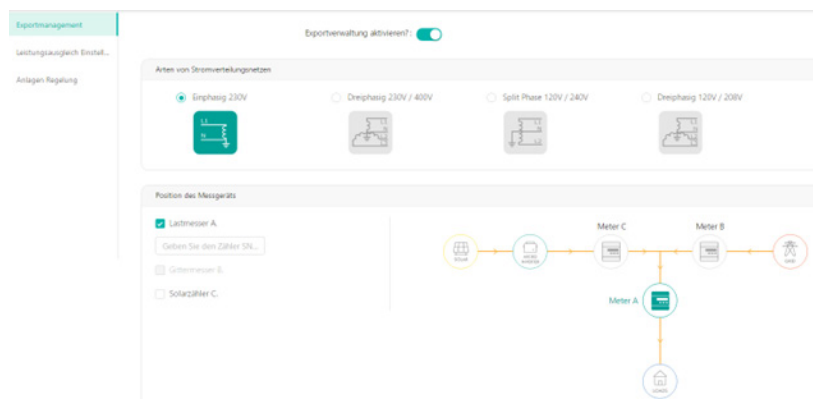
Exportmanagement

Leistungsausgleich Einstell...

Anlagen Regelung

Exportverwaltung aktivieren?:

Arten von Stromverteilungsnetzen

Einphasig 230V

L1

N

Dreiphasig 230V / 400V

Split Phase 120V / 240V

Dreiphasig 120V / 208V

Position des Messgeräts

Lastmesser A.

Geben Sie den Zähler SN...

Gittermesser B.

Solarzähler C.

Meter C

Meter B

SOLAR

MICRO INVERTER

GRID

Meter A

LOADS